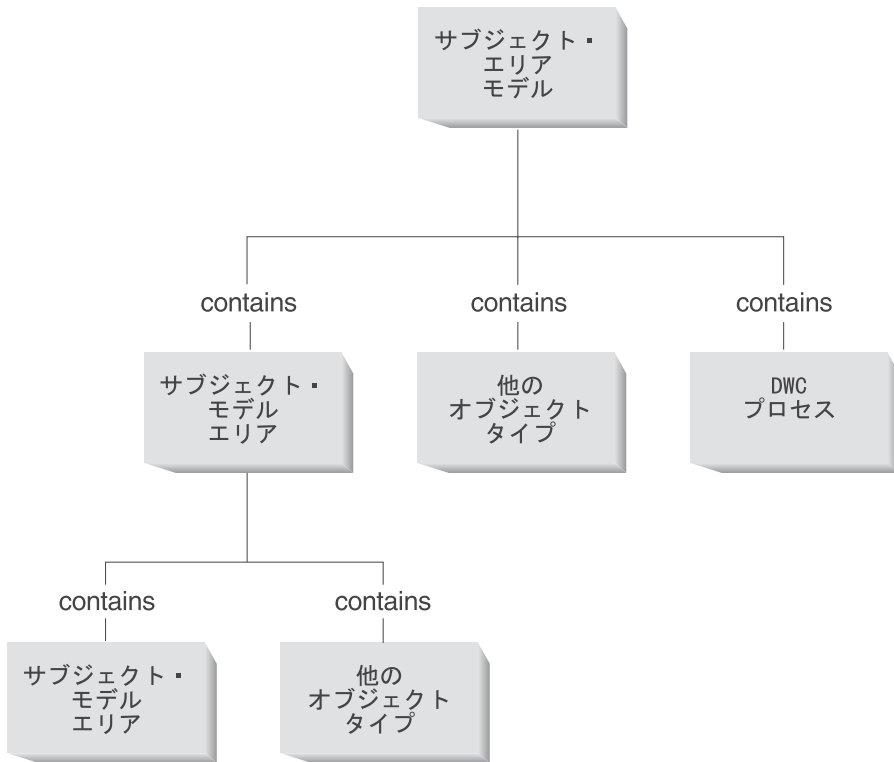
サブジェクト・
エリア
モデル

contains

サブジェクト・
モデル
エリア

contains

他の
オブジェクト
タイプ

contains

DWC
プロセス

contains

サブジェクト・
モデル
エリア

contains

他の
オブジェクト
タイプ